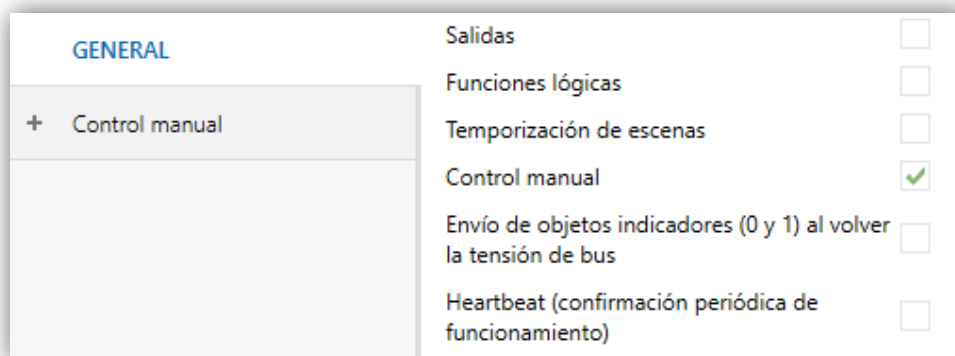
GENERAL

+ Control manual

Salidas

Funciones lógicas

Temporización de escenas

Control manual ✓

Envío de objetos indicadores (0 y 1) al volver la tensión de bus

Heartbeat (confirmación periódica de funcionamiento)